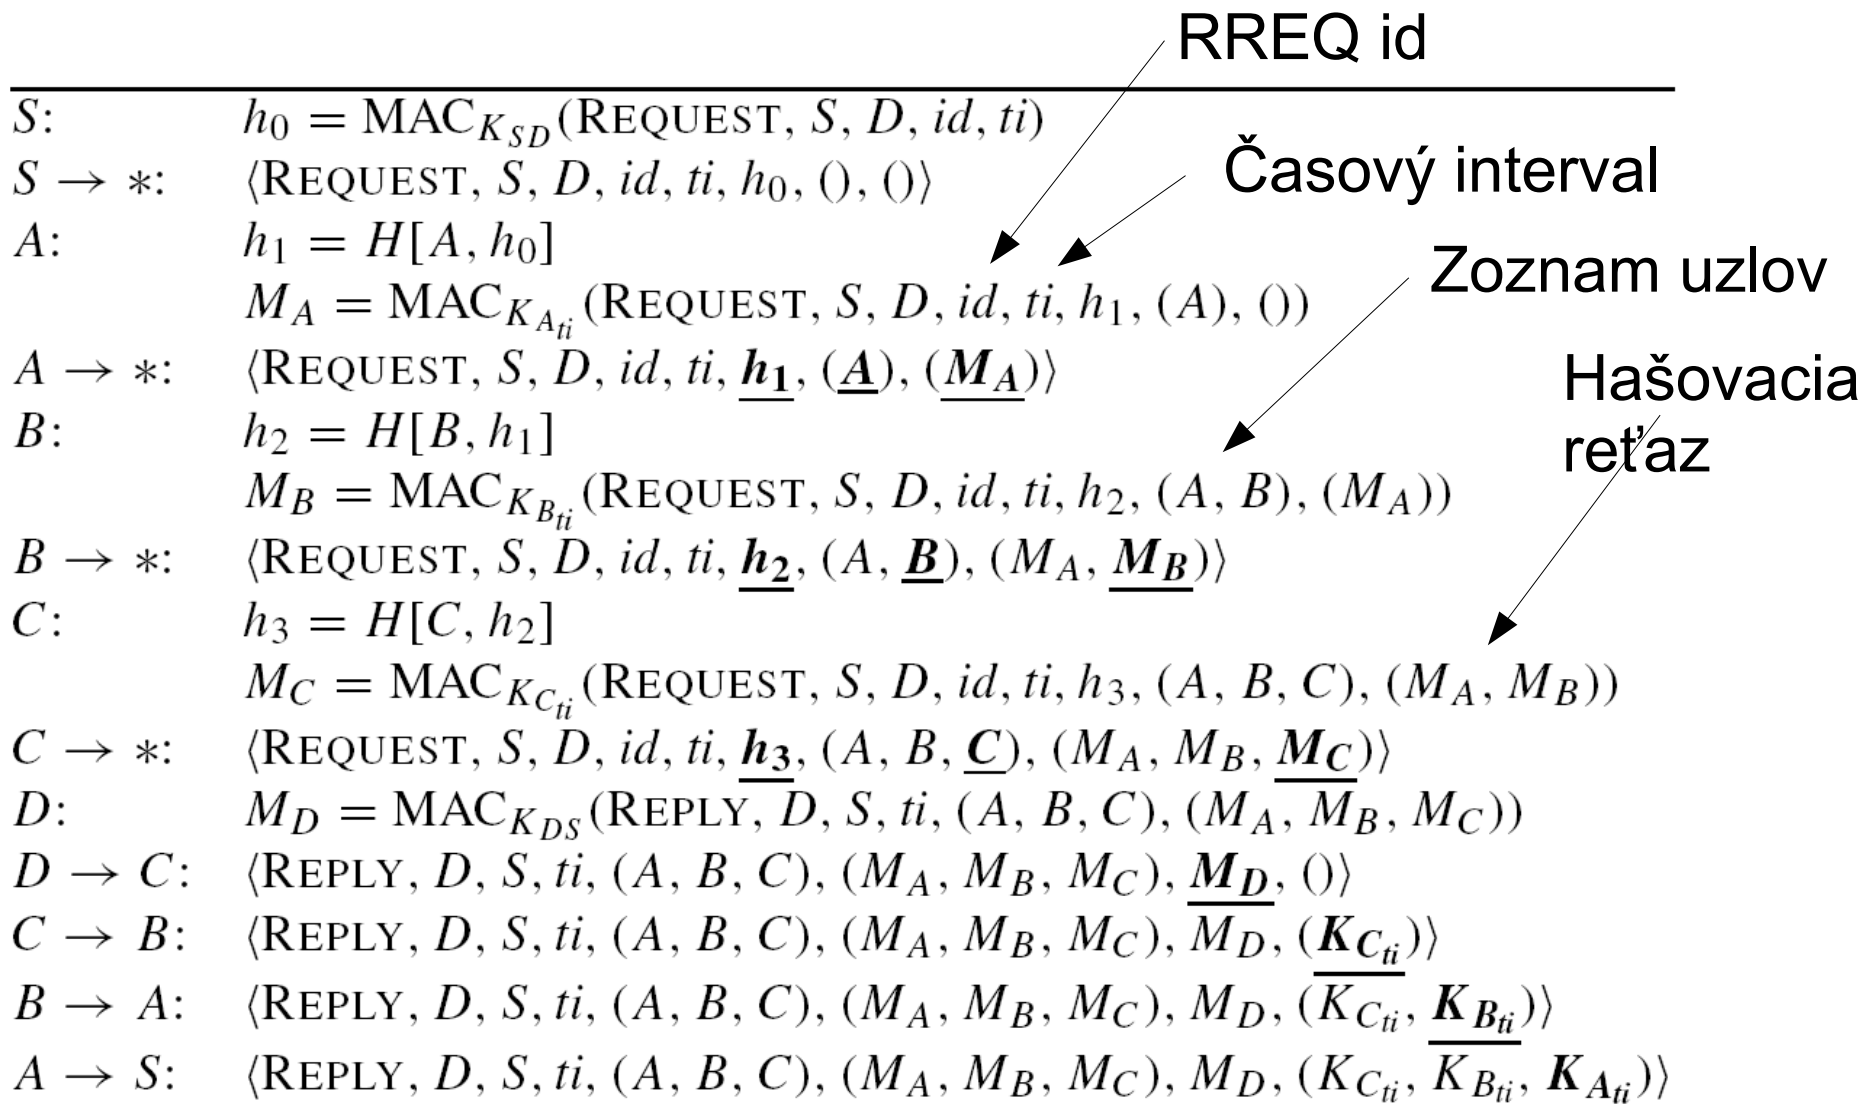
RREQ id

Časový interval

Zoznam uzlov

Hašovacia reťaz

| | |
|---|---|
| $S$: | $h_0 = \text{MAC}_{K_{SD}}(\text{REQUEST}, S, D, id, ti)$ |
| $S \rightarrow *$: | $\langle\text{REQUEST}, S, D, id, ti, h_0, (), ()\rangle$ |
| $A$: | $h_1 = H[A, h_0]$ |
| | $M_A = \text{MAC}_{K_{A_{ti}}}(\text{REQUEST}, S, D, id, ti, h_1, (A), ())$ |
| $A \rightarrow *$: | $\langle\text{REQUEST}, S, D, id, ti, \underline{\boldsymbol{h_1}}, (\underline{\boldsymbol{A}}), (\underline{\boldsymbol{M_A}})\rangle$ |
| $B$: | $h_2 = H[B, h_1]$ |
| | $M_B = \text{MAC}_{K_{B_{ti}}}(\text{REQUEST}, S, D, id, ti, h_2, (A, B), (M_A))$ |
| $B \rightarrow *$: | $\langle\text{REQUEST}, S, D, id, ti, \underline{\boldsymbol{h_2}}, (A, \underline{\boldsymbol{B}}), (M_A, \underline{\boldsymbol{M_B}})\rangle$ |
| $C$: | $h_3 = H[C, h_2]$ |
| | $M_C = \text{MAC}_{K_{C_{ti}}}(\text{REQUEST}, S, D, id, ti, h_3, (A, B, C), (M_A, M_B))$ |
| $C \rightarrow *$: | $\langle\text{REQUEST}, S, D, id, ti, \underline{\boldsymbol{h_3}}, (A, B, \underline{\boldsymbol{C}}), (M_A, M_B, \underline{\boldsymbol{M_C}})\rangle$ |
| $D$: | $M_D = \text{MAC}_{K_{DS}}(\text{REPLY}, D, S, ti, (A, B, C), (M_A, M_B, M_C))$ |
| $D \rightarrow C$: | $\langle\text{REPLY}, D, S, ti, (A, B, C), (M_A, M_B, M_C), \underline{\boldsymbol{M_D}}, ()\rangle$ |
| $C \rightarrow B$: | $\langle\text{REPLY}, D, S, ti, (A, B, C), (M_A, M_B, M_C), M_D, (\underline{\boldsymbol{K_{C_{ti}}}})\rangle$ |
| $B \rightarrow A$: | $\langle\text{REPLY}, D, S, ti, (A, B, C), (M_A, M_B, M_C), M_D, (K_{C_{ti}}, \underline{\boldsymbol{K_{B_{ti}}}})\rangle$ |
| $A \rightarrow S$: | $\langle\text{REPLY}, D, S, ti, (A, B, C), (M_A, M_B, M_C), M_D, (K_{C_{ti}}, K_{B_{ti}}, \boldsymbol{K_{A_{ti}}})\rangle$ |